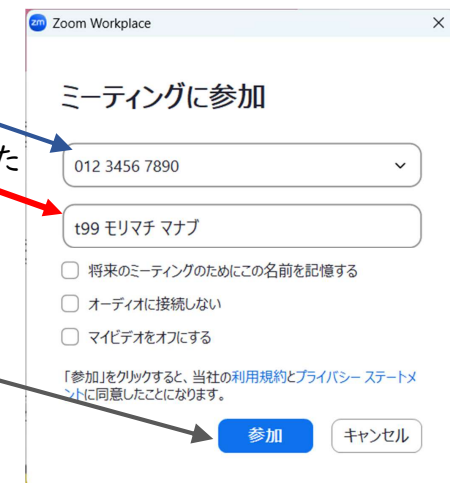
zm Zoom Workplace ×

ミーティングに参加

た

012 3456 7890

t99 モリマチ マナブ

将来のミーティングのためにこの名前を記憶する

オーディオに接続しない

マイビデオをオフにする

「参加」をクリックすると、当社の利用規約とプライバシー ステートメントに同意したことになります。

参加 キャンセル